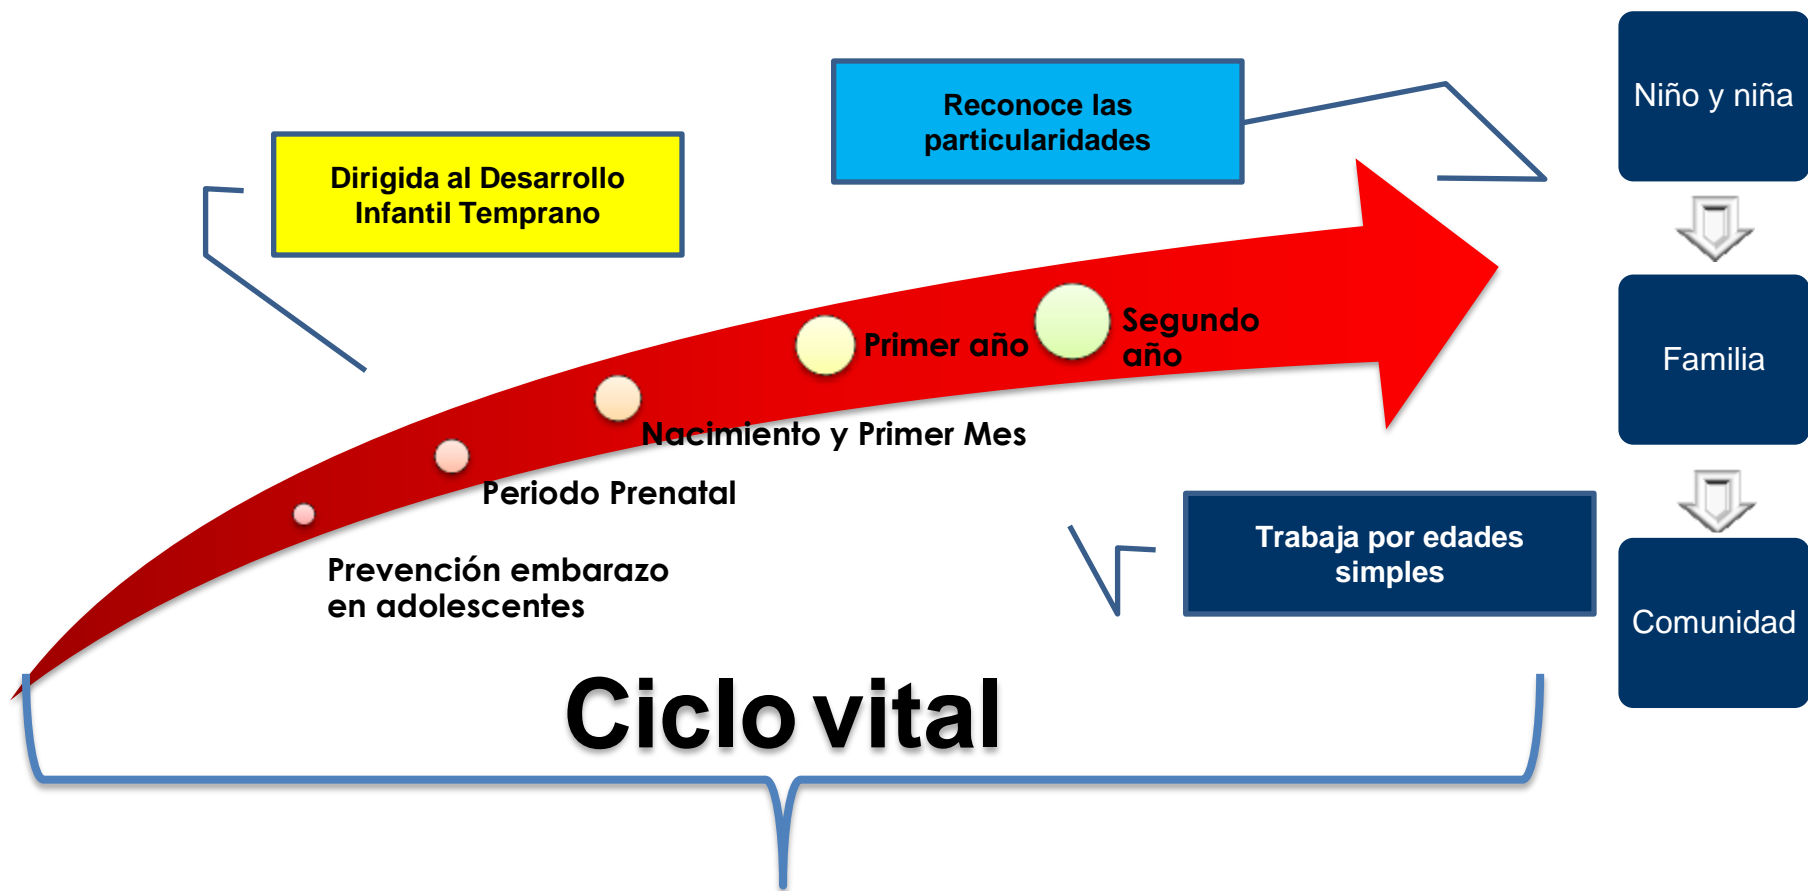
Dirigida al Desarrollo Infantil Temprano

Reconoce las particularidades

Niño y niña

Familia

Comunidad

Segundo año

Primer año

Nacimiento y Primer Mes

Periodo Prenatal

Prevención embarazo en adolescentes

Trabaja por edades simples

Ciclo vital